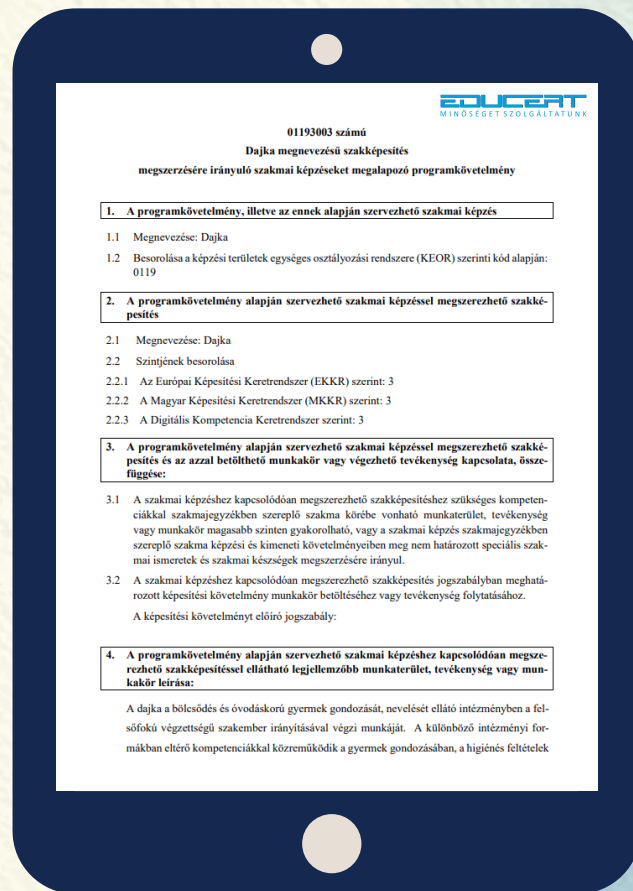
EDUCERT
MINŐSÉGET SZOLGÁLTATUNK

01193003 számú
Dajka megnevezésű szakképesítés
megszerzésére irányuló szakmai képzéseket megalapozó programkövetelmény

1. A programkövetelmény, illetve az ennek alapján szervezhető szakmai képzés

1.1 Megnevezése: Dajka

1.2 Besorolása a képzési területek egységes osztályozási rendszere (KEOR) szerinti kód alapján: 0119

2. A programkövetelmény alapján szervezhető szakmai képzéssel megszerezhető szakképesítés

2.1 Megnevezése: Dajka

2.2 Szintjének besorolása

2.2.1 Az Európai Képesítési Keretrendszer (EKKR) szerint: 3

2.2.2 A Magyar Képesítési Keretrendszer (MKKR) szerint: 3

2.2.3 A Digitális Kompetencia Keretrendszer szerint: 3

3. A programkövetelmény alapján szervezhető szakmai képzéssel megszerezhető szakképesítés és az azzal betölthető munkakör vagy végezhető tevékenység kapcsolata, összefüggése:

3.1 A szakmai képzéshez kapcsolódóan megszerezhető szakképesítéshez szükséges kompetenciákkal szakmajegyzékben szereplő szakma körébe vonható munkaterület, tevékenység vagy munkakör magasabb szinten gyakorolható, vagy a szakmai képzés szakmajegyzékben szereplő szakma képzési és kimeneti követelményeiben meg nem határozott speciális szakmai ismeretek és szakmai készségek megszerzésére irányul.

3.2 A szakmai képzéshez kapcsolódóan megszerezhető szakképesítés jogszabályban meghatározott képesítési követelmény munkakör betöltéséhez vagy tevékenység folytatásához.

A képesítési követelményt előíró jogszabály:

4. A programkövetelmény alapján szervezhető szakmai képzéshez kapcsolódóan megszerezhető szakképesítéssel ellátható legjellemzőbb munkaterület, tevékenység vagy munkakör leírása:

A dajka a bölcsődés és óvodáskorú gyermek gondozását, nevelését ellátó intézményben a felsőfokú végzettségű szakember irányításával végzi munkáját. A különböző intézményi formákban eltérő kompetenciákkal közreműködik a gyermek gondozásában, a higiénés feltételek